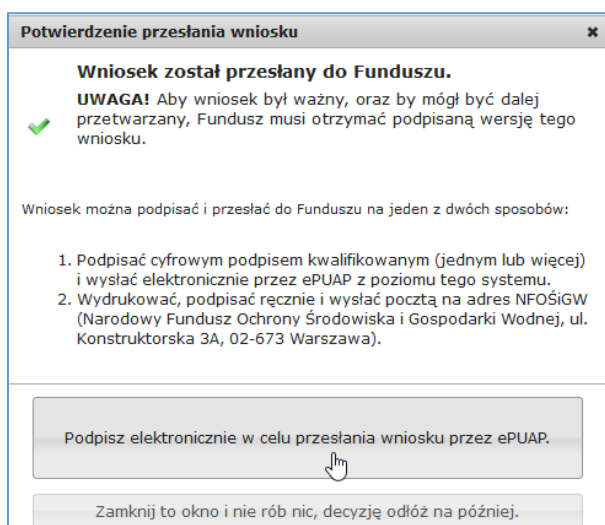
Potwierdzenie przesłania wniosku

×

Wniosek został przesłany do Funduszu.

UWAGA! Aby wniosek był ważny, oraz by mógł być dalej przetwarzany, Fundusz musi otrzymać podpisaną wersję tego wniosku.

Wniosek można podpisać i przesłać do Funduszu na jeden z dwóch sposobów:

1. Podpisać cyfrowym podpisem kwalifikowanym (jednym lub więcej) i wysłać elektronicznie przez ePUAP z poziomu tego systemu.
2. Wydrukować, podpisać ręcznie i wysłać pocztą na adres NFOŚiGW (Narodowy Fundusz Ochrony Środowiska i Gospodarki Wodnej, ul. Konstruktorska 3A, 02-673 Warszawa).

Podpisz elektronicznie w celu przesłania wniosku przez ePUAP.

Zamknij to okno i nie rób nic, decyzję odłóż na później.